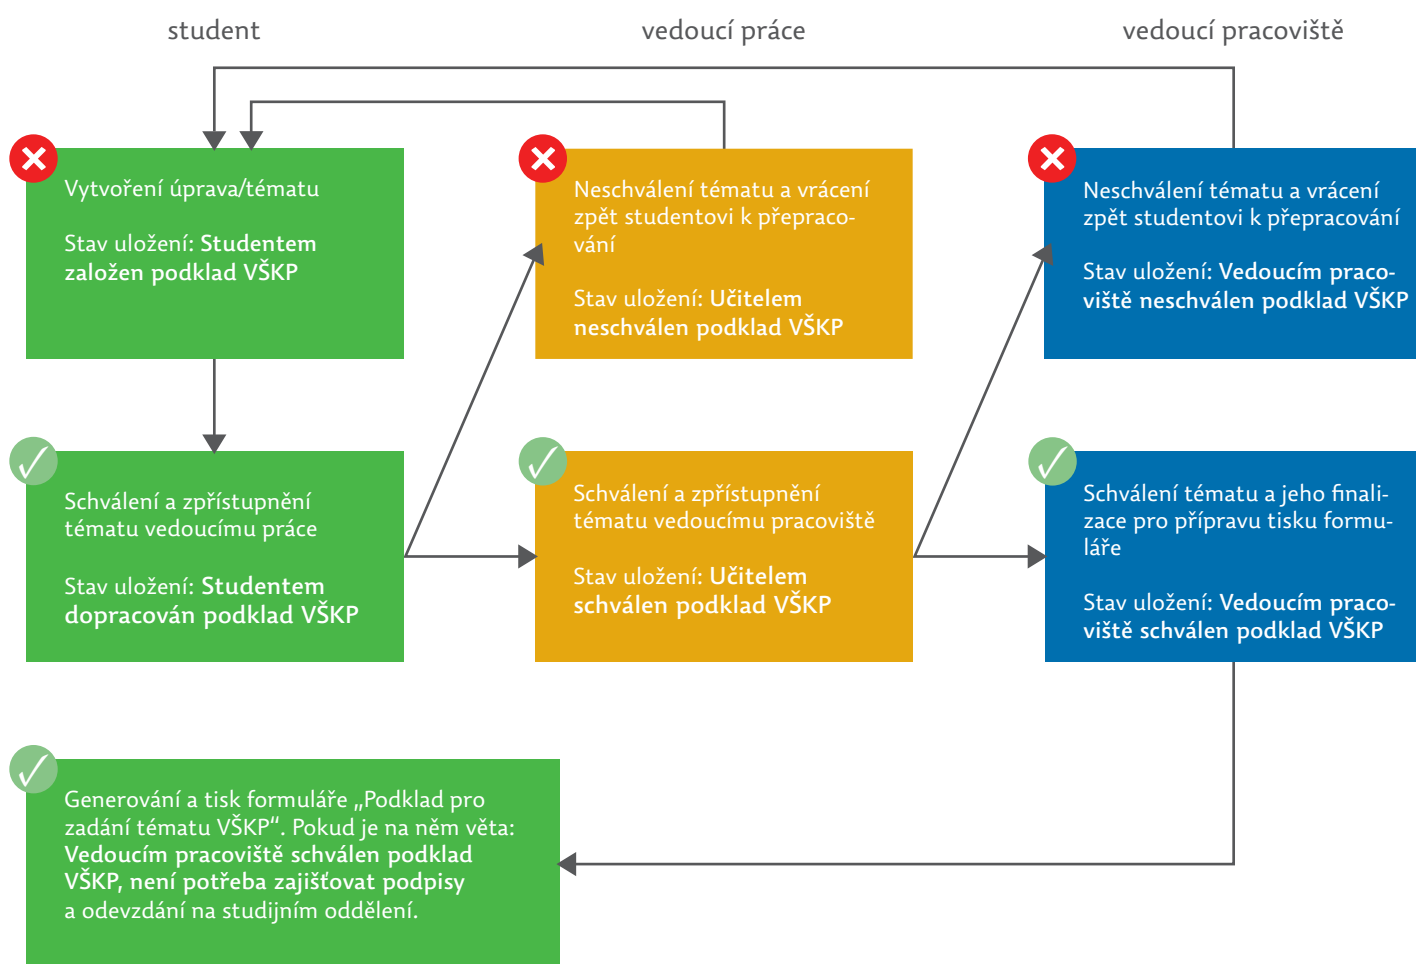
student

vedoucí práce

vedoucí pracoviště

Vytvoření úprava/tématu

Stav uložení: Studentem založen podklad VŠKP

Neschválení tématu a vrácení zpět studentovi k přepracování

Stav uložení: Učitelem neschválen podklad VŠKP

Neschválení tématu a vrácení zpět studentovi k přepracování

Stav uložení: Vedoucím pracoviště neschválen podklad VŠKP

Schválení a zpřístupnění tématu vedoucímu práce

Stav uložení: Studentem dopracován podklad VŠKP

Schválení a zpřístupnění tématu vedoucímu pracoviště

Stav uložení: Učitelem schválen podklad VŠKP

Schválení tématu a jeho finalizace pro přípravu tisku formuláře

Stav uložení: Vedoucím pracoviště schválen podklad VŠKP

Generování a tisk formuláře „Podklad pro zadání tématu VŠKP“. Pokud je na něm věta: Vedoucím pracoviště schválen podklad VŠKP, není potřeba zajišťovat podpisy a odevzdání na studijním oddělení.